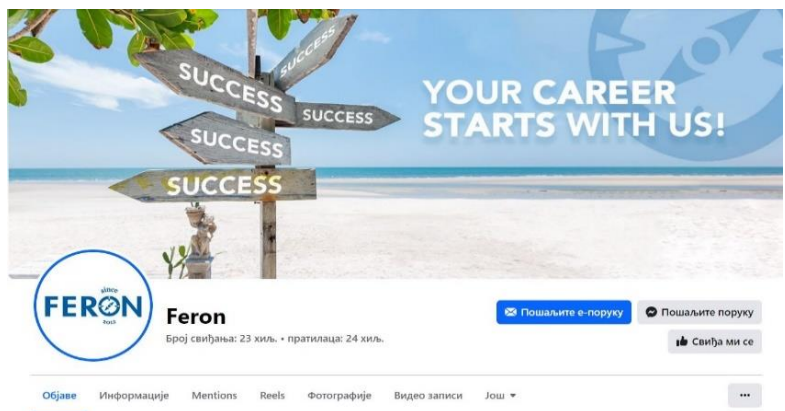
SUCCESS
SUCCESS
SUCCESS
SUCCESS
SUCCESS

YOUR CAREER STARTS WITH US!

since
FERON
2005

Feron
Број свиђања: 23 хиљ. • пратилаца: 24 хиљ.

Пошаљите е-поруку
Пошаљите поруку
Свиђа ми се

Објаве
Информације
Mentions
Reels
Фотографије
Видео записи
Још
...